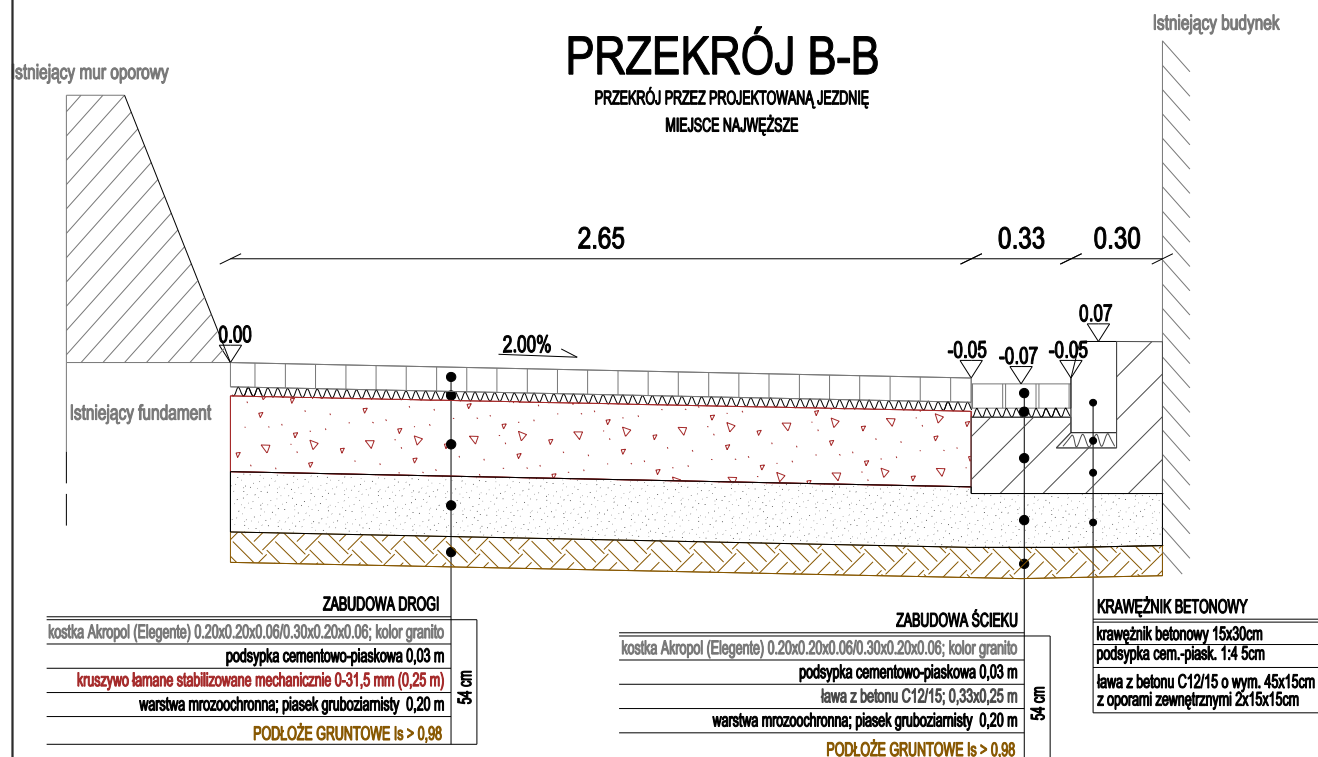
Istniejący budynek

PRZEKRÓJ B-B

PRZEKRÓJ PRZEZ PROJEKTOWANĄ JEZDNIĘ
MIEJSCE NAJWĘŻSZE

Istniejący mur oporowy

2.65
0.33
0.30

0.07
0.00
2.00%
-0.05
-0.07
-0.05

Istniejący fundament

ZABUDOWA DROGI
kostka Akropol (Elegente) 0.20x0.20x0.06/0.30x0.20x0.06; kolor granito
podsypka cementowo-piaskowa 0,03 m
kruszywo łamane stabilizowane mechanicznie 0-31,5 mm (0,25 m)
warstwa mrozoochronna; piasek gruboziarnisty 0,20 m
PODŁOŻE GRUNTOWE Is > 0,98
54 cm

ZABUDOWA ŚCIEKU
kostka Akropol (Elegente) 0.20x0.20x0.06/0.30x0.20x0.06; kolor granito
podsypka cementowo-piaskowa 0,03 m
ława z betonu C12/15; 0,33x0,25 m
warstwa mrozoochronna; piasek gruboziarnisty 0,20 m
PODŁOŻE GRUNTOWE Is > 0,98
54 cm

KRAWĘŻNIK BETONOWY
krawężnik betonowy 15x30cm
podsypka cem.-piask. 1:4 5cm
ława z betonu C12/15 o wym. 45x15cm z oporami zewnętrznymi 2x15x15cm